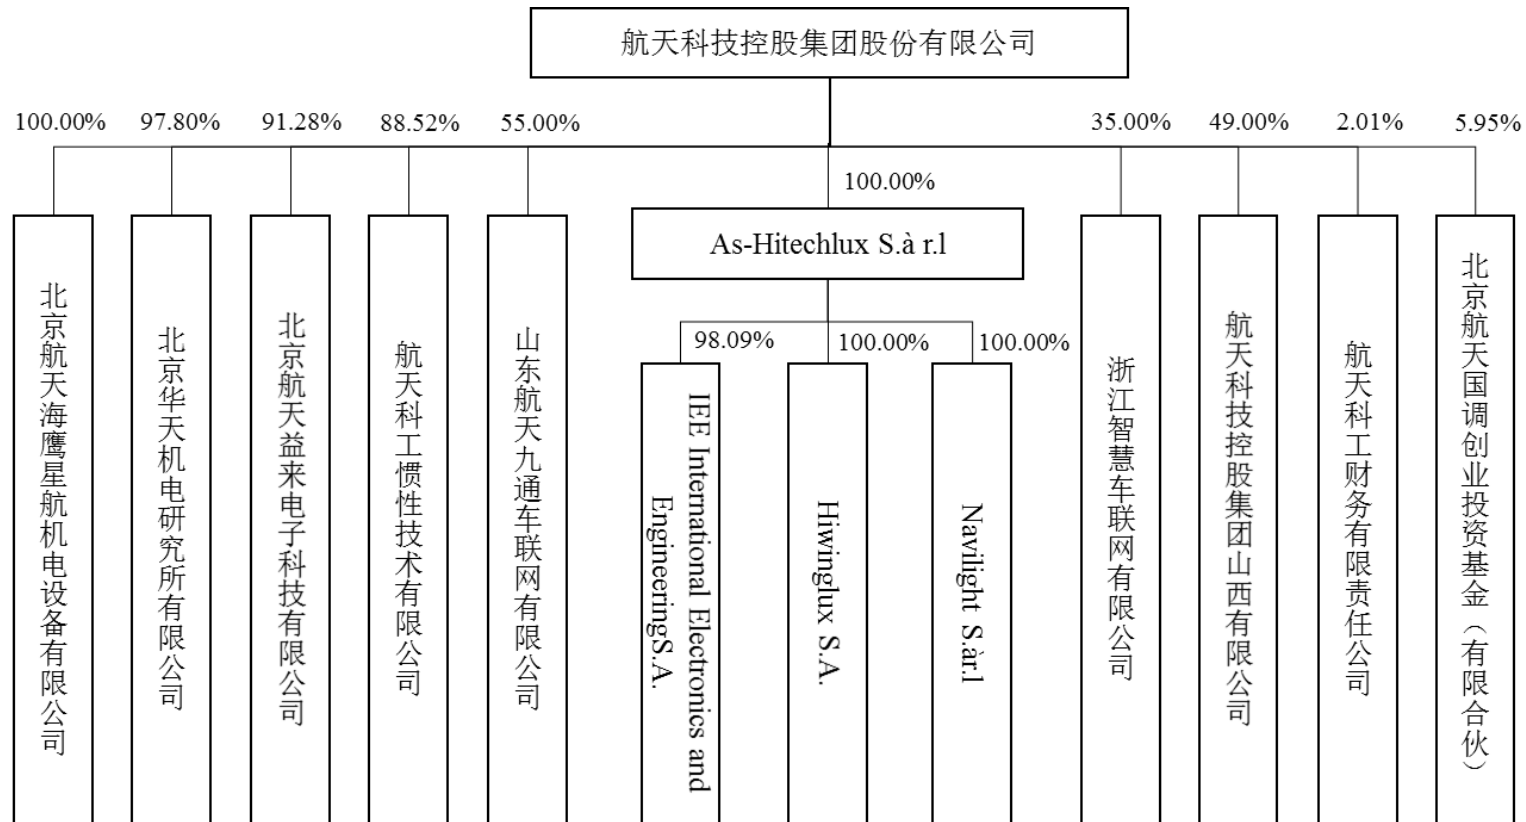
航天科技控股集团股份有限公司

100.00%
北京航天海鹰星航机电设备有限公司

97.80%
北京华天机电研究所有限公司

91.28%
北京航天益来电子科技有限公司

88.52%
航天科工惯性技术有限公司

55.00%
山东航天九通车联网有限公司

100.00%
As-Hitechlux S.à r.l

98.09%
IEE International Electronics and EngineeringS.A.

100.00%
Hiwinglux S.A.

100.00%
Navilight S.àr.l

35.00%
浙江智慧车联网有限公司

49.00%
航天科技控股集团山西有限公司

2.01%
航天科工财务有限责任公司

5.95%
北京航天国调创业投资基金（有限合伙）